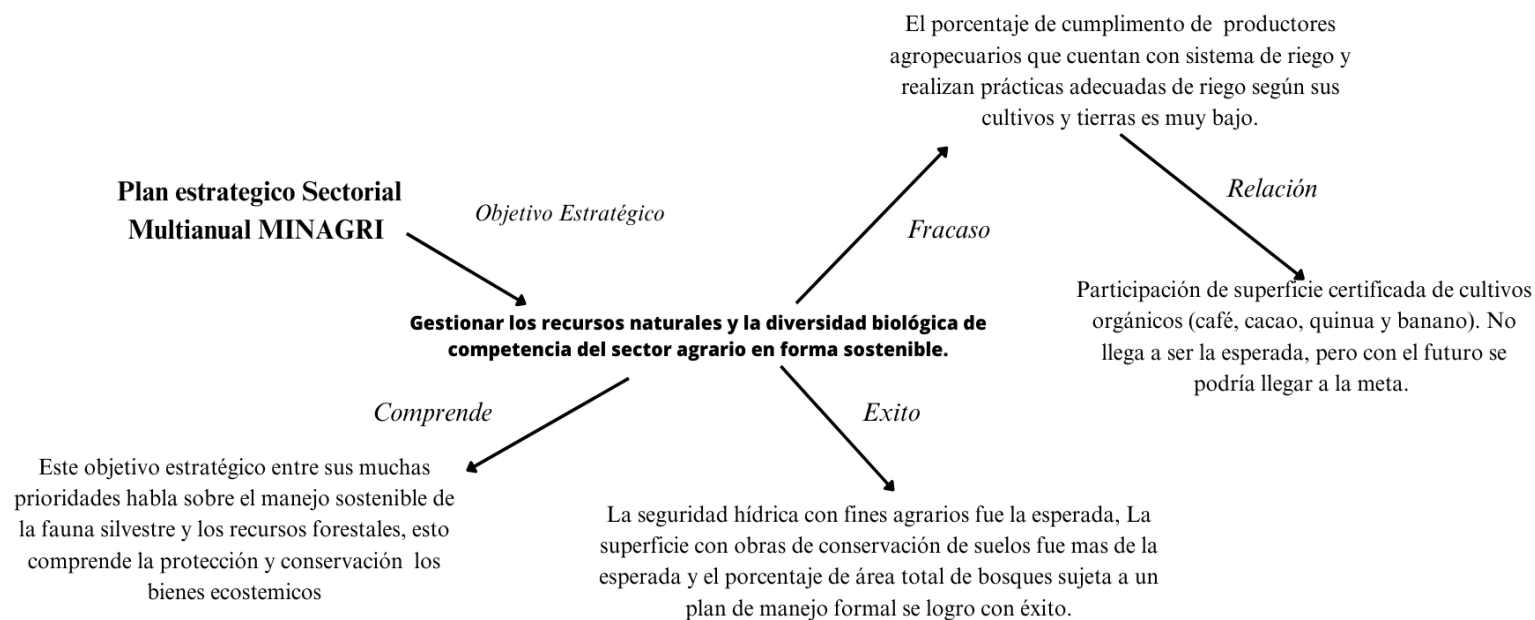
El porcentaje de cumplimento de productores agropecuarios que cuentan con sistema de riego y realizan prácticas adecuadas de riego según sus cultivos y tierras es muy bajo.

Plan estrategico Sectorial Multianual MINAGRI

Objetivo Estratégico

Fracaso

Relación

Participación de superficie certificada de cultivos orgánicos (café, cacao, quinua y banano). No llega a ser la esperada, pero con el futuro se podría llegar a la meta.

Gestionar los recursos naturales y la diversidad biológica de competencia del sector agrario en forma sostenible.

Comprende

Exito

Este objetivo estratégico entre sus muchas prioridades habla sobre el manejo sostenible de la fauna silvestre y los recursos forestales, esto comprende la protección y conservación los bienes ecostemicos

La seguridad hídrica con fines agrarios fue la esperada, La superficie con obras de conservación de suelos fue mas de la esperada y el porcentaje de área total de bosques sujeta a un plan de manejo formal se logro con éxito.